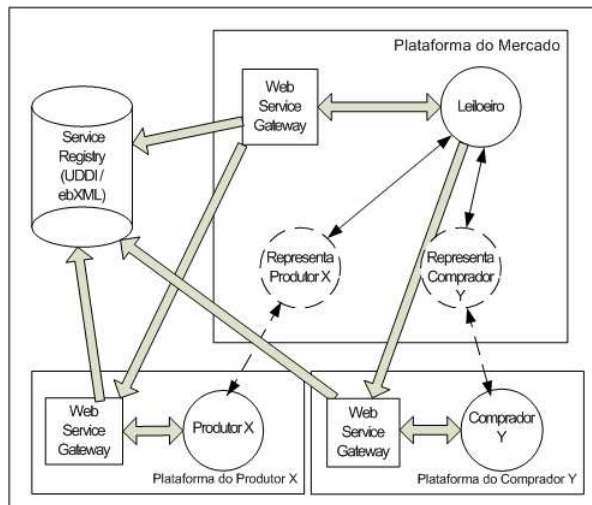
Plataforma do Mercado

Service Registry (UDDI / ebXML)

Web Service Gateway

Leiloeiro

Representa Produtor X

Representa Comprador Y

Web Service Gateway

Produtor X

Plataforma do Produtor X

Web Service Gateway

Comprador Y

Plataforma do Comprador Y